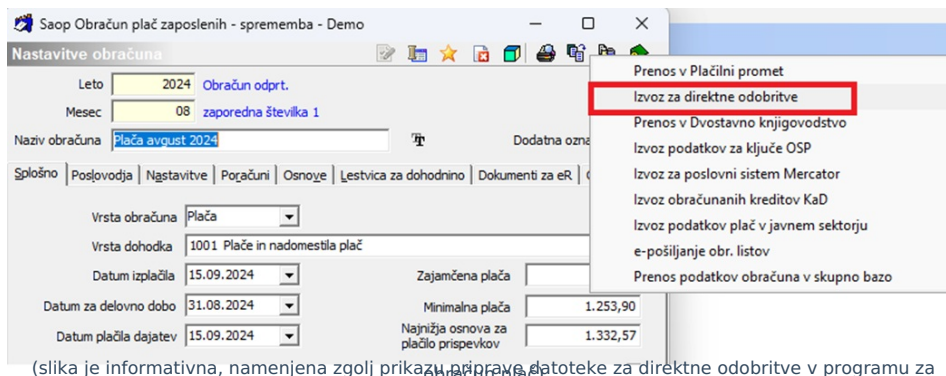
Saop Obračun plač zaposlenih - sprememba - Demo

Nastavitve obračuna

Leto 2024 Obračun odprt.
Mesec 08 zaporedna številka 1
Naziv obračuna Plača avgust 2024
Dodatna ozna

Splošno | Poslovodja | Nastavitve | Poračuni | Osnove | Lestvica za dohodnino | Dokumenti za eR |

Vrsta obračuna Plača
Vrsta dohodka 1001 Plače in nadomestila plač
Datum izplačila 15.09.2024
Zajamčena plača
Datum za delovno dobo 31.08.2024
Minimalna plača 1.253,90
Datum plačila dajatev 15.09.2024
Najnižja osnova za plačilo prispevkov 1.332,57

Prenos v Plačilni promet
Izvoz za direktne odobritve
Prenos v Dvostavno knjigovodstvo
Izvoz podatkov za ključe OSP
Izvoz za poslovni sistem Mercator
Izvoz obračunanih kreditov KaD
Izvoz podatkov plač v javnem sektorju
e-pošiljanje obr. listov
Prenos podatkov obračuna v skupno bazo

(slika je informativna, namenjena zgolj prikazu priprave datoteke za direktne odobritve v programu za